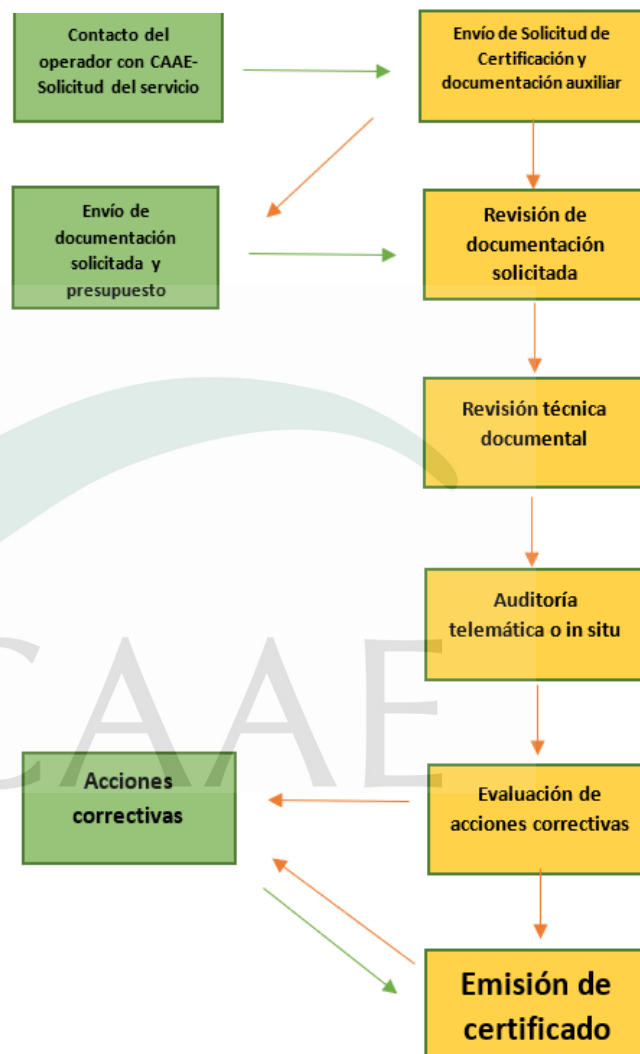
Contacto del operador con CAAE-Solicitud del servicio

Envío de Solicitud de Certificación y documentación auxiliar

Envío de documentación solicitada y presupuesto

Revisión de documentación solicitada

Revisión técnica documental

Auditoría telemática o in situ

Acciones correctivas

Evaluación de acciones correctivas

Emisión de certificado

CAAE